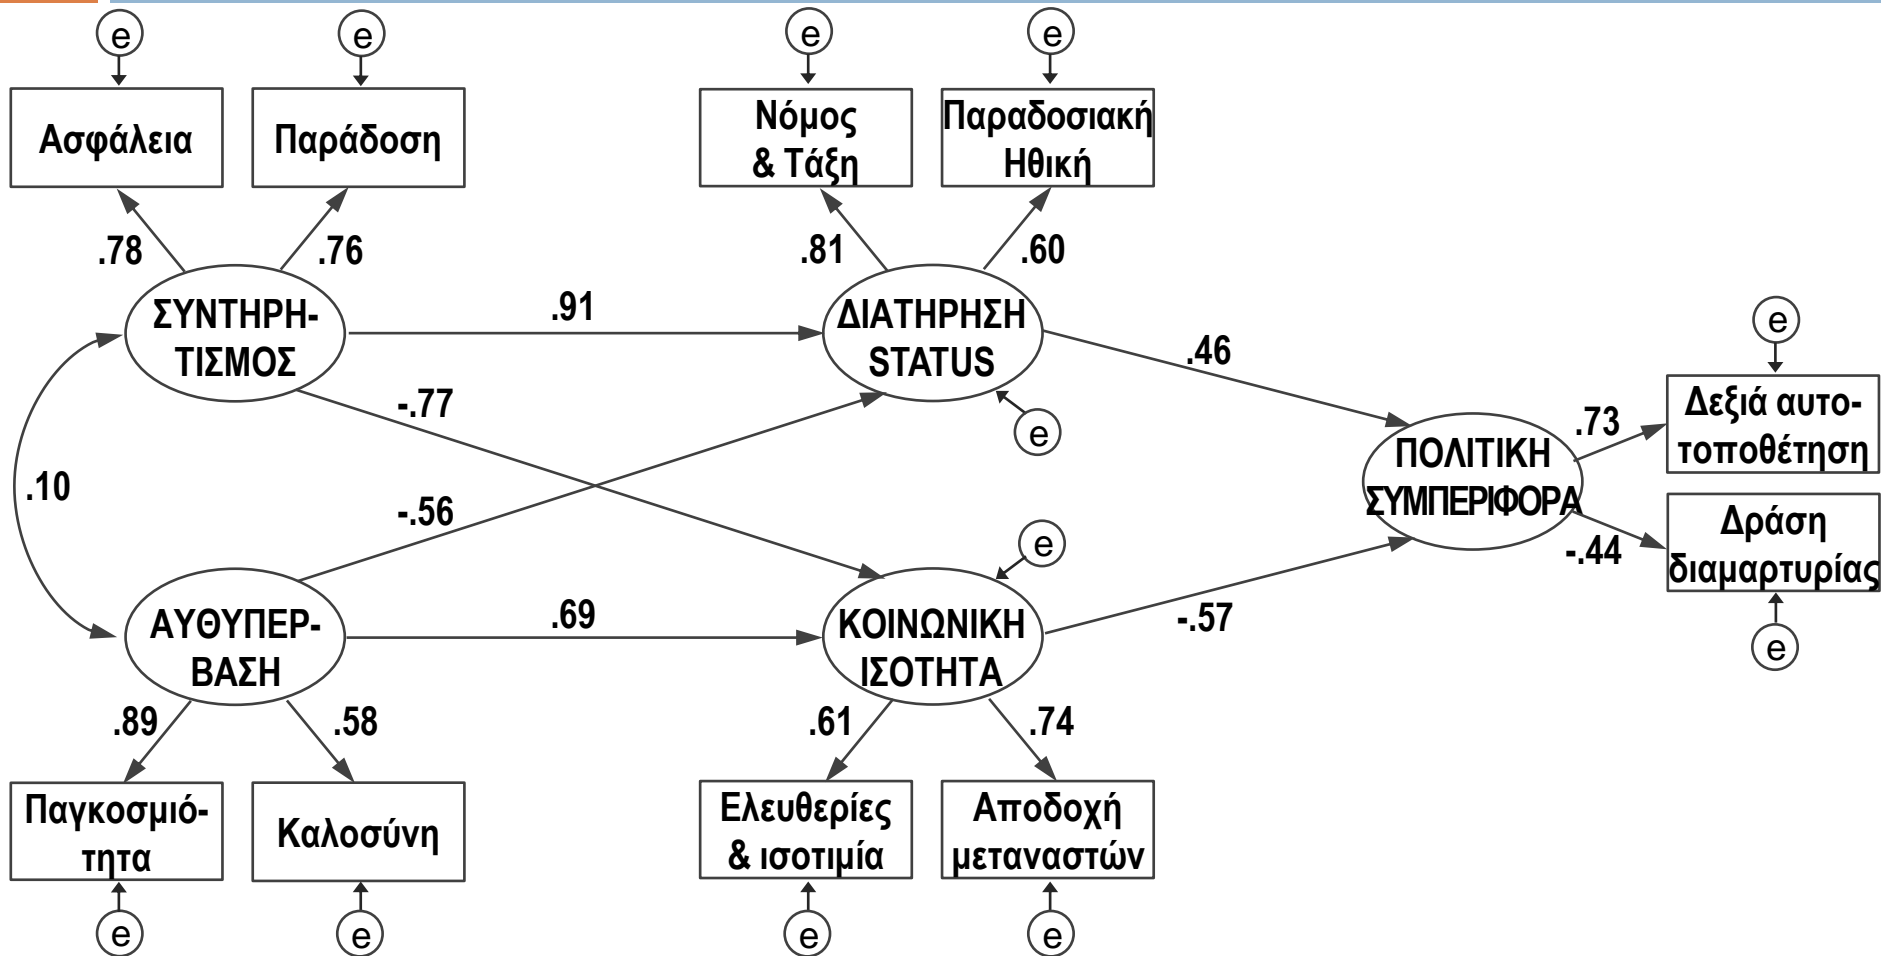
e e e e

Ασφάλεια

Παράδοση

Νόμος & Τάξη

Παραδοσιακή Ηθική

.78 .76 .81 .60

ΣΥΝΤΗΡΗΤΙΣΜΟΣ

.91

ΔΙΑΤΗΡΗΣΗ STATUS

.46

e

-.77

e

.73

Δεξιά αυτοτοποθέτηση

.10

ΠΟΛΙΤΙΚΗ ΣΥΜΠΕΡΙΦΟΡΑ

-.56

e

Δράση διαμαρτυρίας

-.44

ΑΥΘΥΠΕΡΒΑΣΗ

.69

ΚΟΙΝΩΝΙΚΗ ΙΣΟΤΗΤΑ

-.57

e

.89 .58 .61 .74

Παγκοσμιότητα

Καλοσύνη

Ελευθερίες & ισοτιμία

Αποδοχή μεταναστών

e e e e